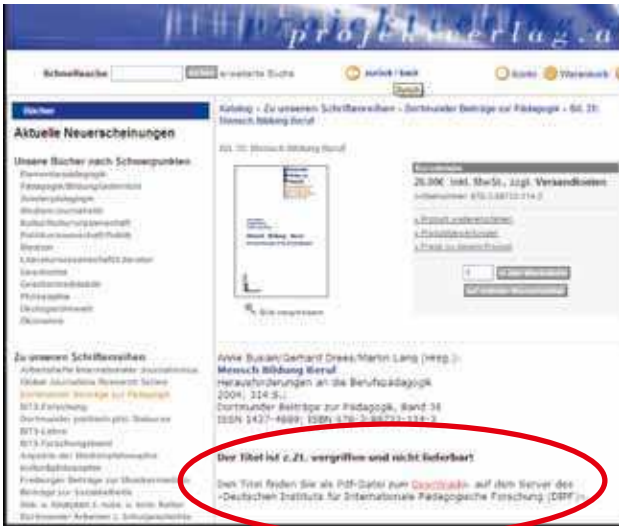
projektverlag.

Schnellsuche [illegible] erweiterte Suche

zurück / back

Konto Warenkorb

Bücher

Aktuelle Neuerscheinungen

Unsere Bücher nach Schwerpunkten

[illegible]
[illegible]
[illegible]
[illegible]
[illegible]
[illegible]
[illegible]
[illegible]
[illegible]
Geschichte
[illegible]
Philosophie
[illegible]
Ökonomie

Zu unseren Schriftenreihen

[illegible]
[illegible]
Dortmunder Beiträge zur Pädagogik
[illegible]
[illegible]
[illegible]
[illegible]
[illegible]
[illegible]
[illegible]
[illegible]
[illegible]
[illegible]
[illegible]

Katalog » Zu unseren Schriftenreihen » Dortmunder Beiträge zur Pädagogik » Bd. 35: Mensch Bildung Beruf

Bd. 35: Mensch Bildung Beruf

Bild vergrößern

26.00€ inkl. MwSt., zzgl. Versandkosten

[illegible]

» Produkt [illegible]
» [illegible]
» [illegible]

Anne Busian/Gerhard Drees/Martin Lang (Hrsg.):
Mensch Bildung Beruf
Herausforderungen an die Berufspädagogik
2004, 314 S.
Dortmunder Beiträge zur Pädagogik, Band 36
ISSN 1437-4889; ISBN 978-3-89733-114-3

Der Titel ist z.Zt. vergriffen und nicht lieferbar!

Den Titel finden Sie als Pdf-Datei zum Download auf dem Server des »Deutschen Instituts für Internationale Pädagogische Forschung (DIPF)«.